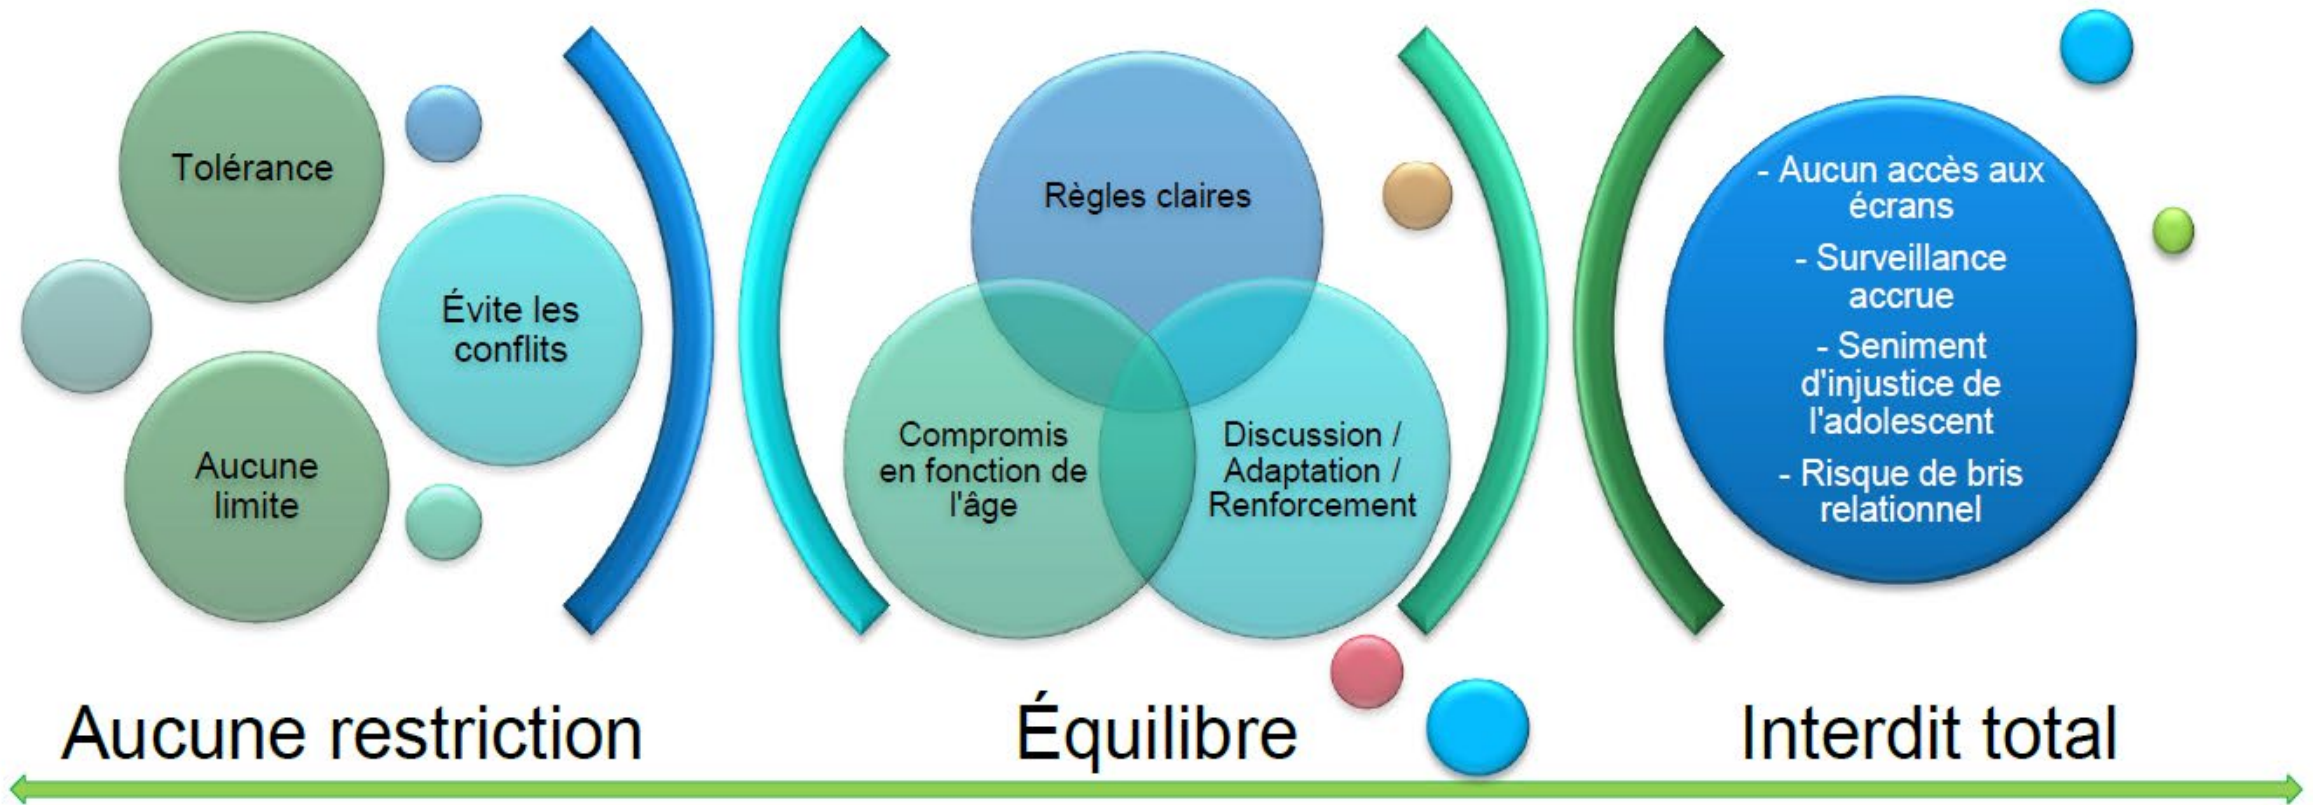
Tolérance

Évite les conflits

Aucune limite

Règles claires

Compromis en fonction de l'âge

Discussion / Adaptation / Renforcement

- Aucun accès aux écrans

- Surveillance accrue

- Seniment d'injustice de l'adolescent

- Risque de bris relationnel

Aucune restriction

Équilibre

Interdit total